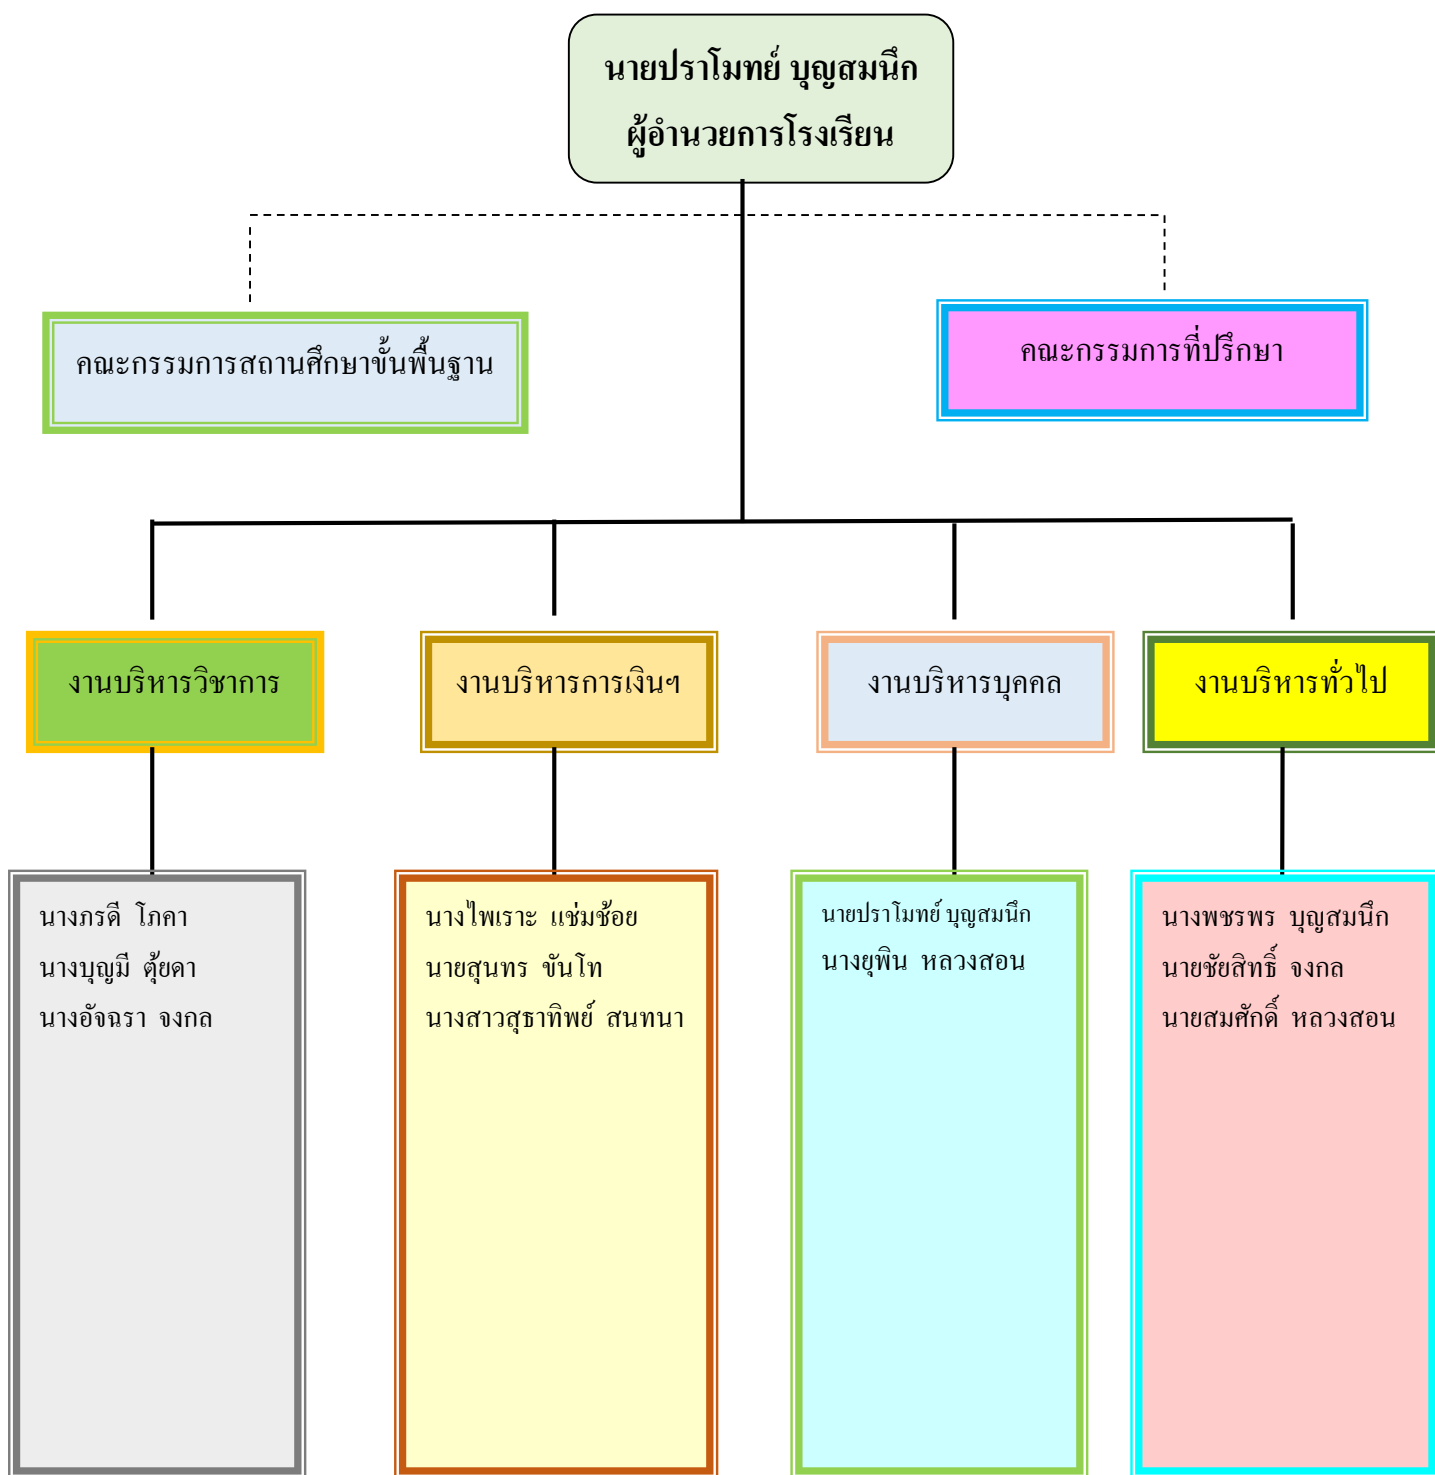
นายปราโมทย์ บุญสมนึก
ผู้อำนวยการโรงเรียน

คณะกรรมการสถานศึกษาขั้นพื้นฐาน

คณะกรรมการที่ปรึกษา

งานบริหารวิชาการ

งานบริหารการเงินฯ

งานบริหารบุคคล

งานบริหารทั่วไป

นางภรดี โภคา
นางบุญมี ตุ้ยดา
นางอัจฉรา จงกล

นางไพเราะ แช่มช้อย
นายสุนทร ขันโท
นางสาวสุธาทิพย์ สนทนา

นายปราโมทย์ บุญสมนึก
นางยุพิน หลวงสอน

นางพชรพร บุญสมนึก
นายชัยสิทธิ์ จงกล
นายสมศักดิ์ หลวงสอน